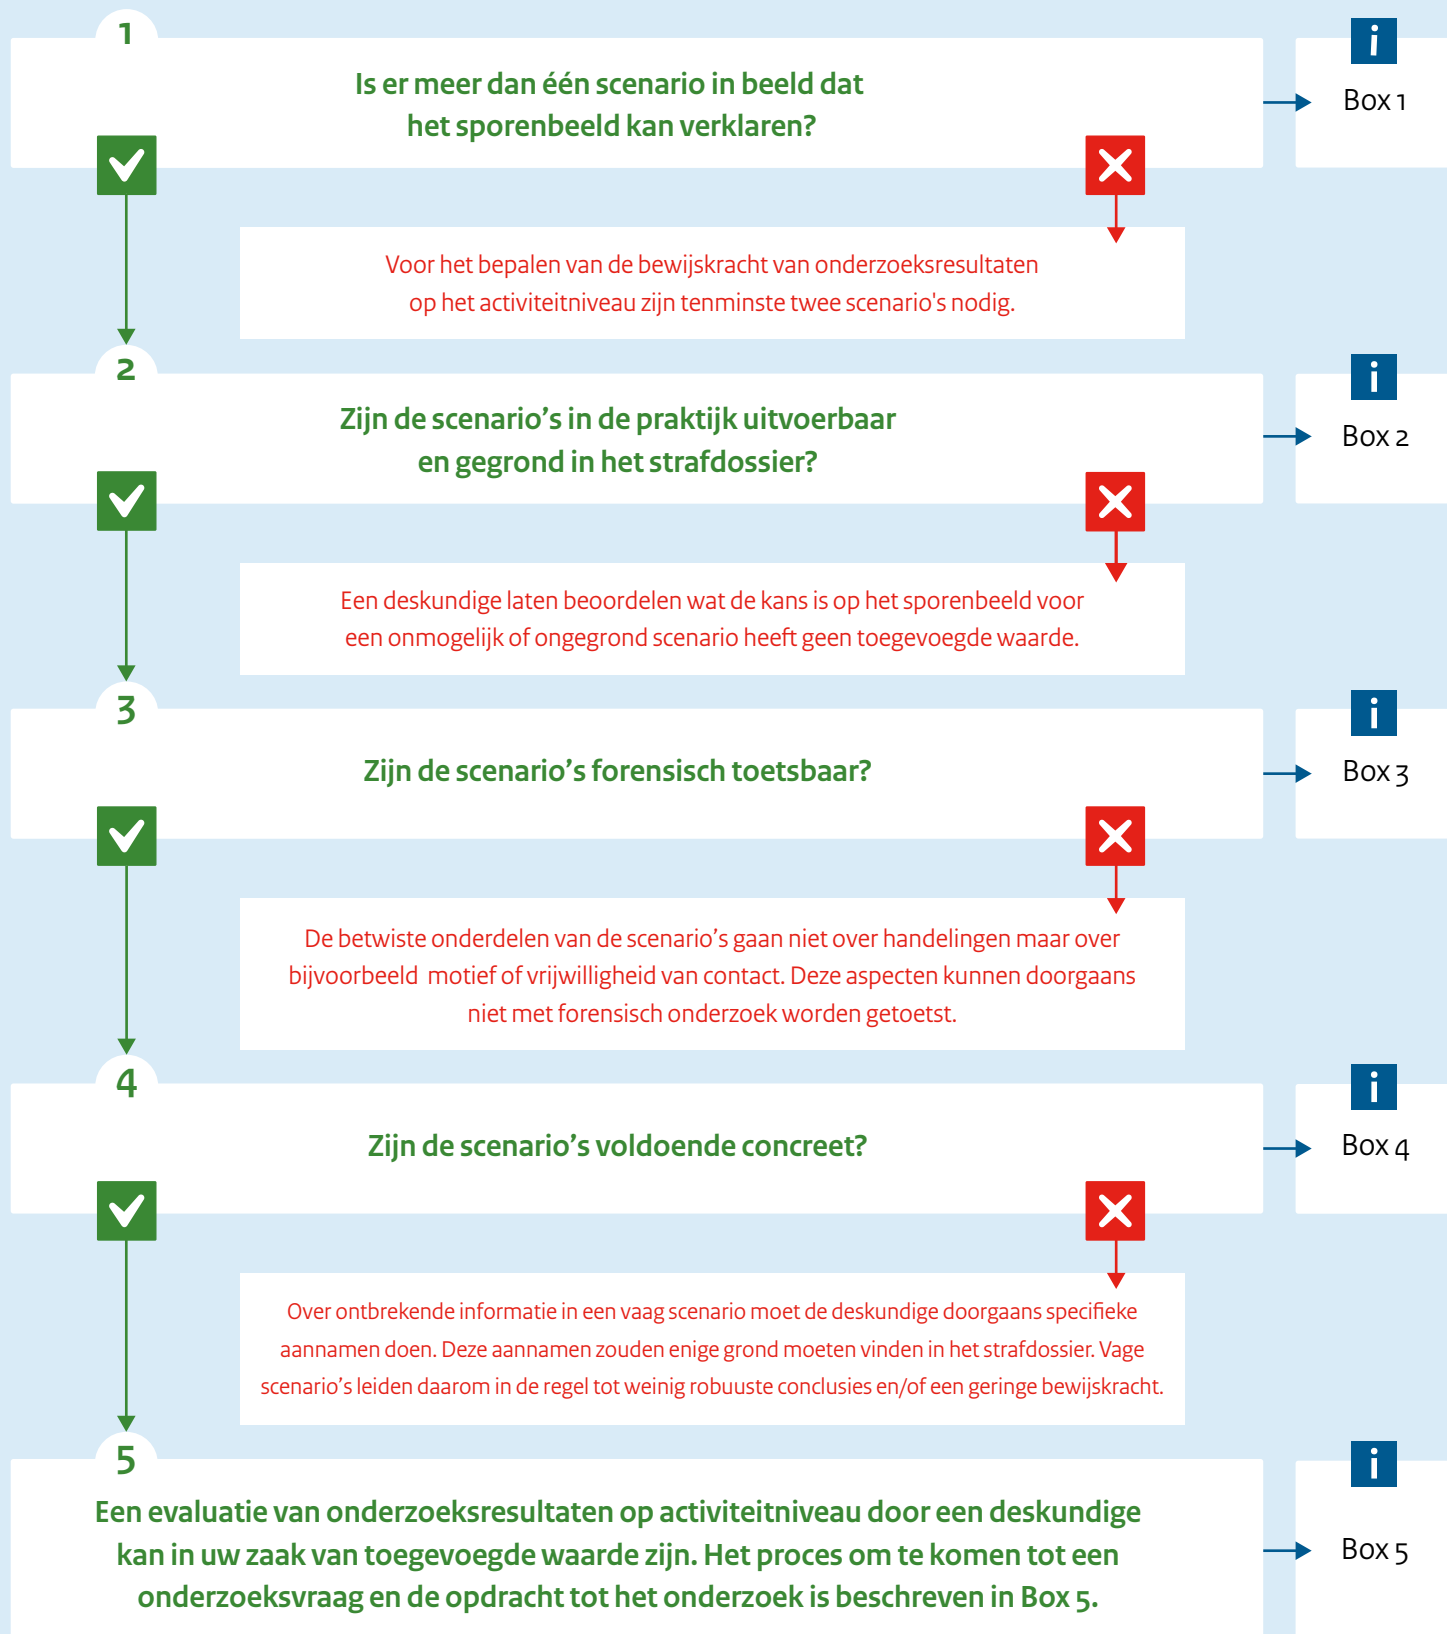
1

Is er meer dan één scenario in beeld dat het sporenbeeld kan verklaren?

i

Box 1

Voor het bepalen van de bewijskracht van onderzoeksresultaten op het activiteitniveau zijn tenminste twee scenario's nodig.

2

Zijn de scenario’s in de praktijk uitvoerbaar en gegrond in het strafdossier?

i

Box 2

Een deskundige laten beoordelen wat de kans is op het sporenbeeld voor een onmogelijk of ongegrond scenario heeft geen toegevoegde waarde.

3

Zijn de scenario’s forensisch toetsbaar?

i

Box 3

De betwiste onderdelen van de scenario’s gaan niet over handelingen maar over bijvoorbeeld motief of vrijwilligheid van contact. Deze aspecten kunnen doorgaans niet met forensisch onderzoek worden getoetst.

4

Zijn de scenario’s voldoende concreet?

i

Box 4

Over ontbrekende informatie in een vaag scenario moet de deskundige doorgaans specifieke aannamen doen. Deze aannamen zouden enige grond moeten vinden in het strafdossier. Vage scenario’s leiden daarom in de regel tot weinig robuuste conclusies en/of een geringe bewijskracht.

5

Een evaluatie van onderzoeksresultaten op activiteitniveau door een deskundige kan in uw zaak van toegevoegde waarde zijn. Het proces om te komen tot een onderzoeksvraag en de opdracht tot het onderzoek is beschreven in Box 5.

i

Box 5